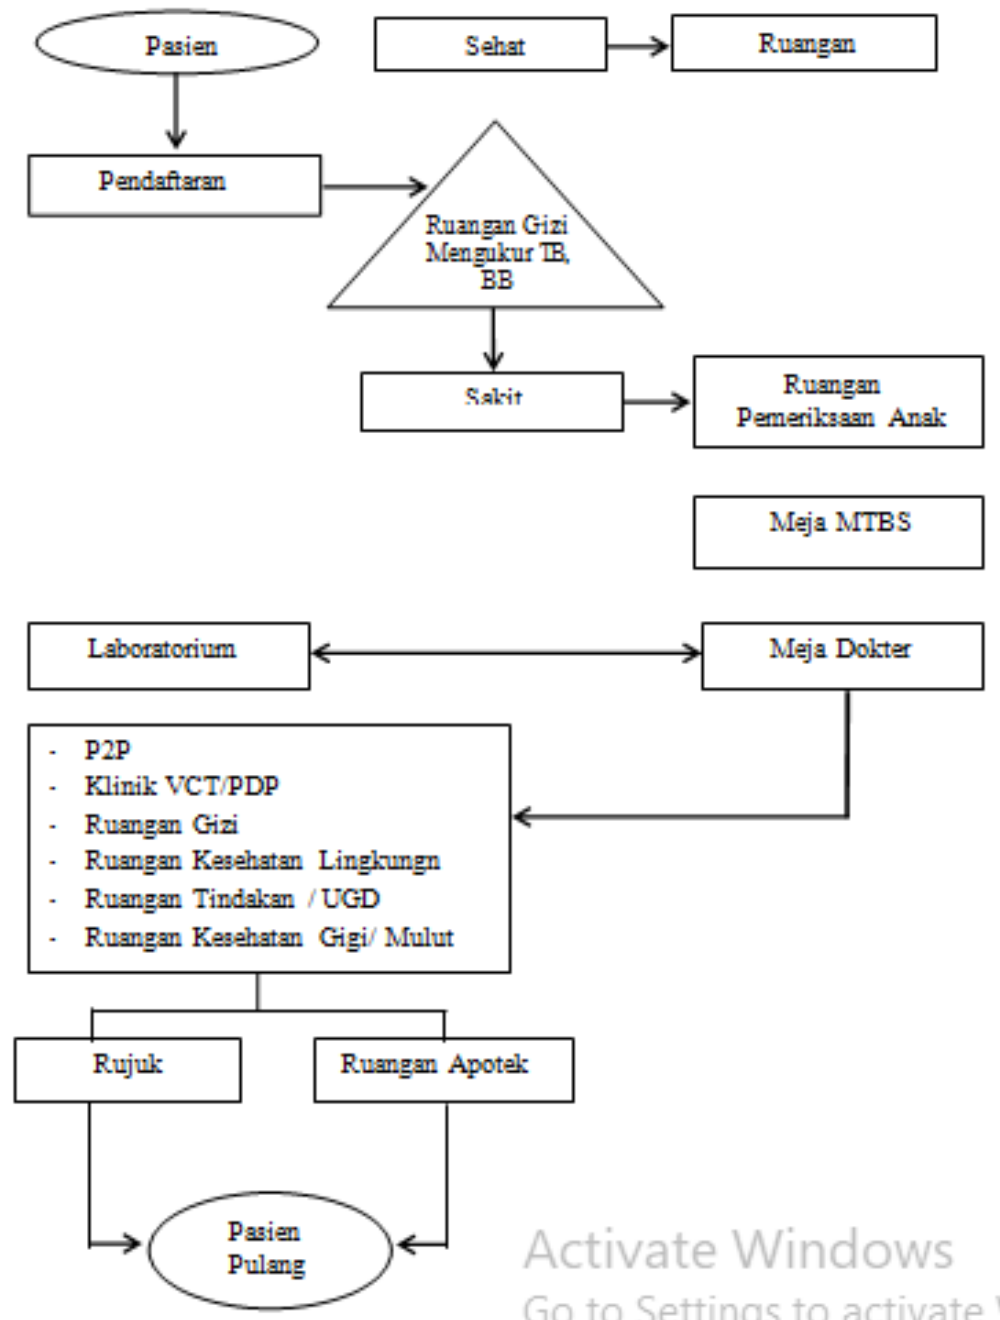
Pasien

Sehat

Ruangan

Pendaftaran

Ruangan Gizi Mengukur TB, BB

Sakit

Ruangan Pemeriksaan Anak

Meja MTBS

Laboratorium

Meja Dokter

- P2P
- Klinik VCT/PDP
- Ruangan Gizi
- Ruangan Kesehatan Lingkungn
- Ruangan Tindakan / UGD
- Ruangan Kesehatan Gigi/ Mulut

Rujuk

Ruangan Apotek

Pasien Pulang

Activate Windows
Go to Settings to activate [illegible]